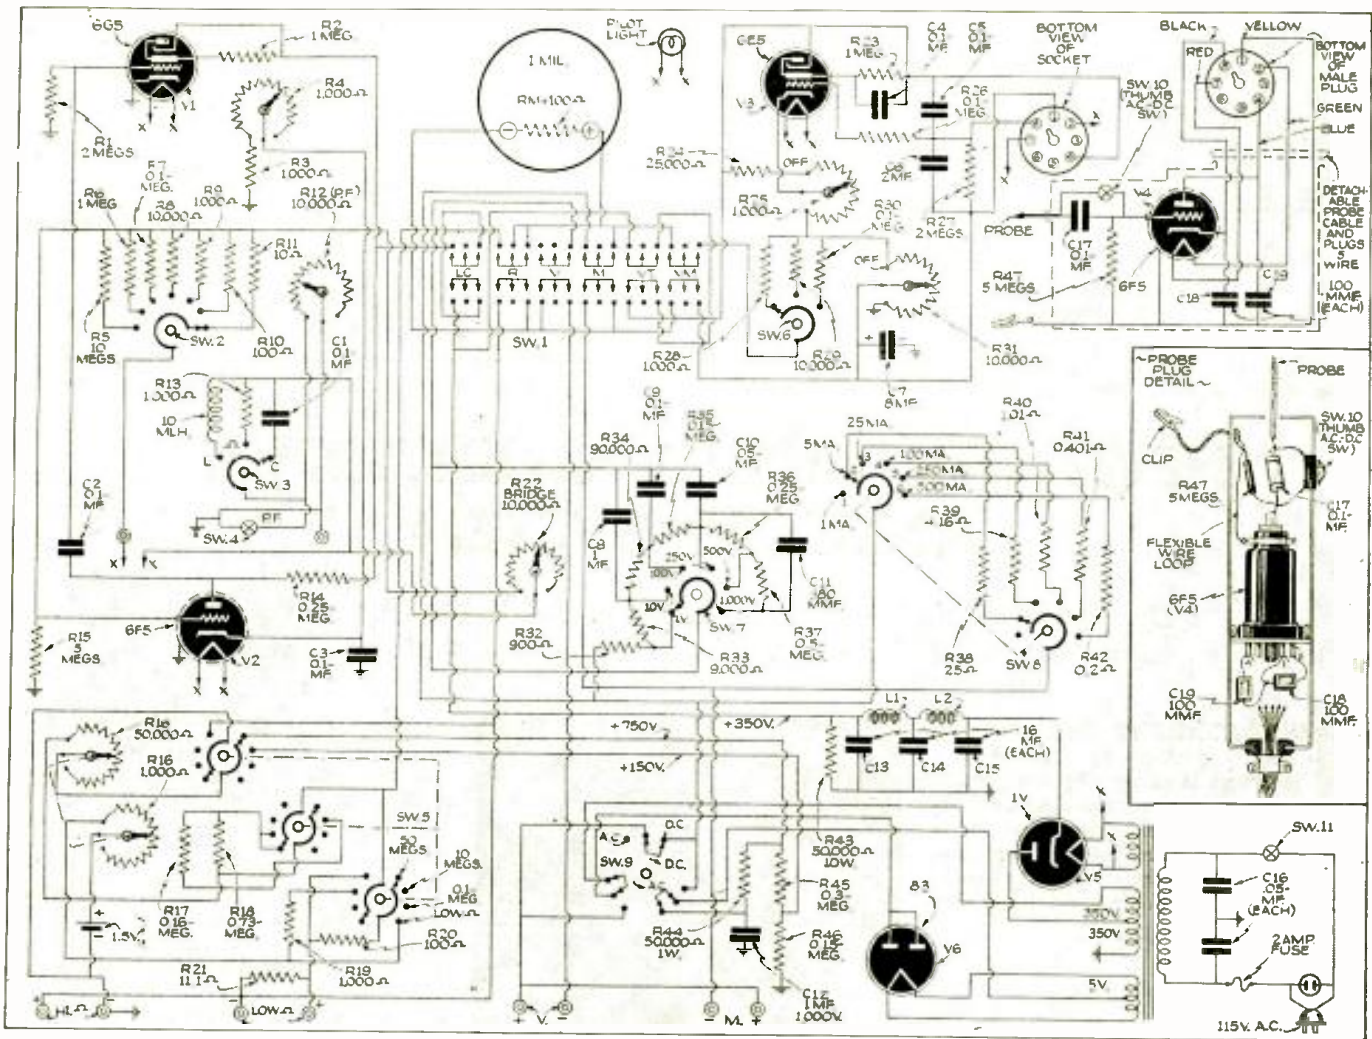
6G5
V1
R2 1 MEG
R4 1,000-Ω
R1 2 MEGS
R3 1,000-Ω
R7 0.1-MEG.
R6 1 MEG
R8 10,000-Ω
R9 1,000-Ω
R12 (RF) 10,000-Ω
R11 10-Ω
R5 10 MEGS
SW.2
R10 100-Ω
C1 0.1 MF
R13 1,000-Ω
10 MLH.
L
C
SW.3
C2 0.1 MF
SW.4
RF
X
X
R14 0.25 MEG
6F5
V2
R15 5 MEGS
C3 0.1 MF
1 MIL
RM=100-Ω
PILOT LIGHT
LC
R
V
M
VT
MA
SW.1
6E5
V3
R23 1 MEG
C4 0.1 MF
C5 0.1 MF
R26 0.1 MEG
C6 2 MF
R24 25,000-Ω
OFF
R25 1,000-Ω
R30 0.1 MEG
R27 2 MEGS
OFF
SW.6
R28 1,000-Ω
R29 10,000-Ω
C7 8 MF
R31 10,000-Ω
BOTTOM VIEW OF SOCKET
SW.10 (THUMB A.C.-D.C. SW.)
PROBE
C17 0.1 MF
R47 5 MEGS
6F5
V4
C18
C19
BLACK
YELLOW
RED
BOTTOM VIEW OF MALE PLUG
GREEN
BLUE
DETACHABLE PROBE CABLE AND PLUGS 5 WIRE
100 MMF (EACH)
C9 0.1 MF
R35 0.1 MEG
C10 .05 MF
R34 90,000-Ω
R22 BRIDGE 10,000-Ω
C8 1 MF
R36 0.25 MEG
250V
500V
100V
10V
1V
1,000V
SW.7
C11 80 MMF
R37 0.5 MEG
R32 900-Ω
R33 9,000-Ω
25 MA
5 MA
100 MA
250 MA
500 MA
1 MA
R40 1.01-Ω
R41 0.401-Ω
R39 16-Ω
R38 25-Ω
SW.8
R42 0.2-Ω
~PROBE PLUG DETAIL~
PROBE
CLIP
SW.10 THUMB A.C.-D.C. SW.
R47 5 MEGS
C17 0.1 MF
FLEXIBLE WIRE LOOP
6F5 (V4)
C19 100 MMF
C18 100 MMF
R18 50,000-Ω
R16 1,000-Ω
SW.5
50 MEGS
10 MEGS.
0.1 MEG
LOW-Ω
R17 0.16 MEG.
R18 0.73 MEG.
1.5V.
R20 100-Ω
R19 1,000-Ω
R21 11.1-Ω
HI-Ω
LOW-Ω
+750V.
+350V.
+150V.
L1
L2
C13
C14
C15
16 MF (EACH)
1V
X
V5
A.C.
D.C.
SW.9
D.C.
R43 50,000-Ω 10W.
R45 0.3 MEG
R44 50,000-Ω 1W.
R46 0.15 MEG
C12 1 MF 1,000V.
83
V6
350V
350V
5V.
+ V. -
- M. +
SW.11
C16 .05 MF (EACH)
2 AMP FUSE
115V. A.C.